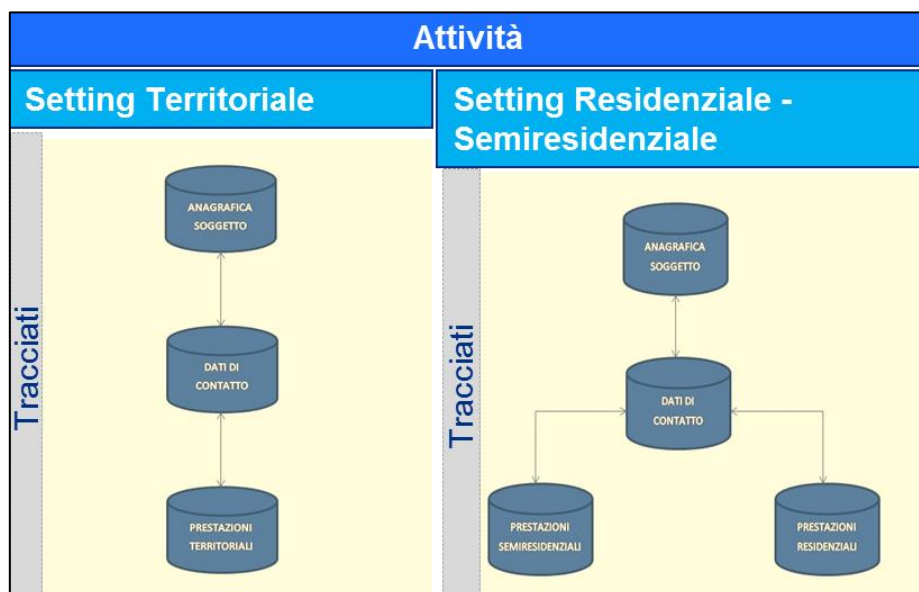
Attività

Setting Territoriale

Tracciati

ANAGRAFICA SOGGETTO

DATI DI CONTATTO

PRESTAZIONI TERRITORIALI

Setting Residenziale - Semiresidenziale

Tracciati

ANAGRAFICA SOGGETTO

DATI DI CONTATTO

PRESTAZIONI SEMIRESIDENZIALI

PRESTAZIONI RESIDENZIALI